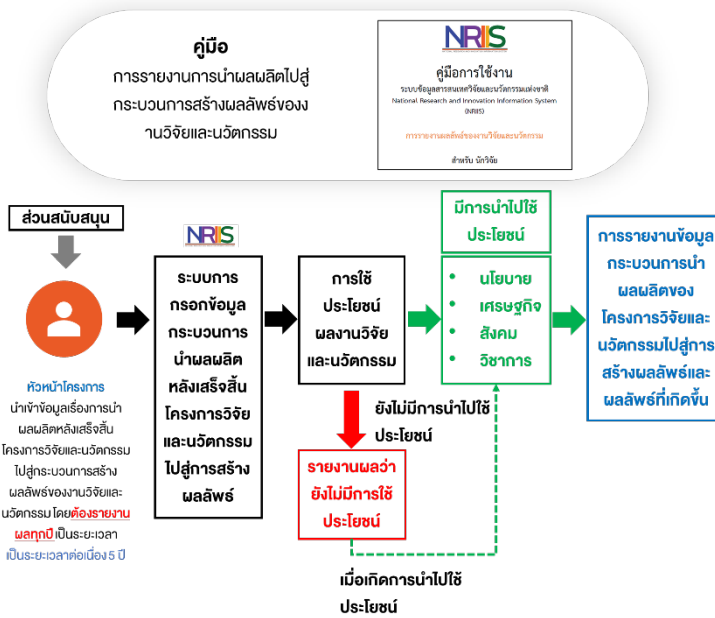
คู่มือ
การรายงานการนำผลผลิตไปสู่กระบวนการสร้างผลลัพธ์ของงานวิจัยและนวัตกรรม

NRIS
คู่มือการใช้งาน
ระบบข้อมูลสารสนเทศวิจัยและนวัตกรรมแห่งชาติ
National Research and Innovation Information System (NRIS)
การรายงานผลลัพธ์ของงานวิจัยและนวัตกรรม
สำหรับ นักวิจัย

ส่วนสนับสนุน

หัวหน้าโครงการ
นำเข้าข้อมูลเรื่องการนำผลผลิตหลังเสร็จสิ้นโครงการวิจัยและนวัตกรรมไปสู่กระบวนการสร้างผลลัพธ์ของงานวิจัยและนวัตกรรม โดยต้องรายงานผลทุกปี เป็นระยะเวลาเป็นระยะเวลาต่อเนื่อง 5 ปี

NRIS
ระบบการกรอกข้อมูลกระบวนการนำผลผลิตหลังเสร็จสิ้นโครงการวิจัยและนวัตกรรมไปสู่การสร้างผลลัพธ์

การใช้ประโยชน์ผลงานวิจัยและนวัตกรรม

มีการนำไปใช้ประโยชน์
• นโยบาย
• เศรษฐกิจ
• สังคม
• วิชาการ

การรายงานข้อมูลกระบวนการนำผลผลิตของโครงการวิจัยและนวัตกรรมไปสู่การสร้างผลลัพธ์และผลลัพธ์ที่เกิดขึ้น

ยังไม่มีการนำไปใช้ประโยชน์

รายงานผลว่ายังไม่มีการใช้ประโยชน์

เมื่อเกิดการนำไปใช้ประโยชน์